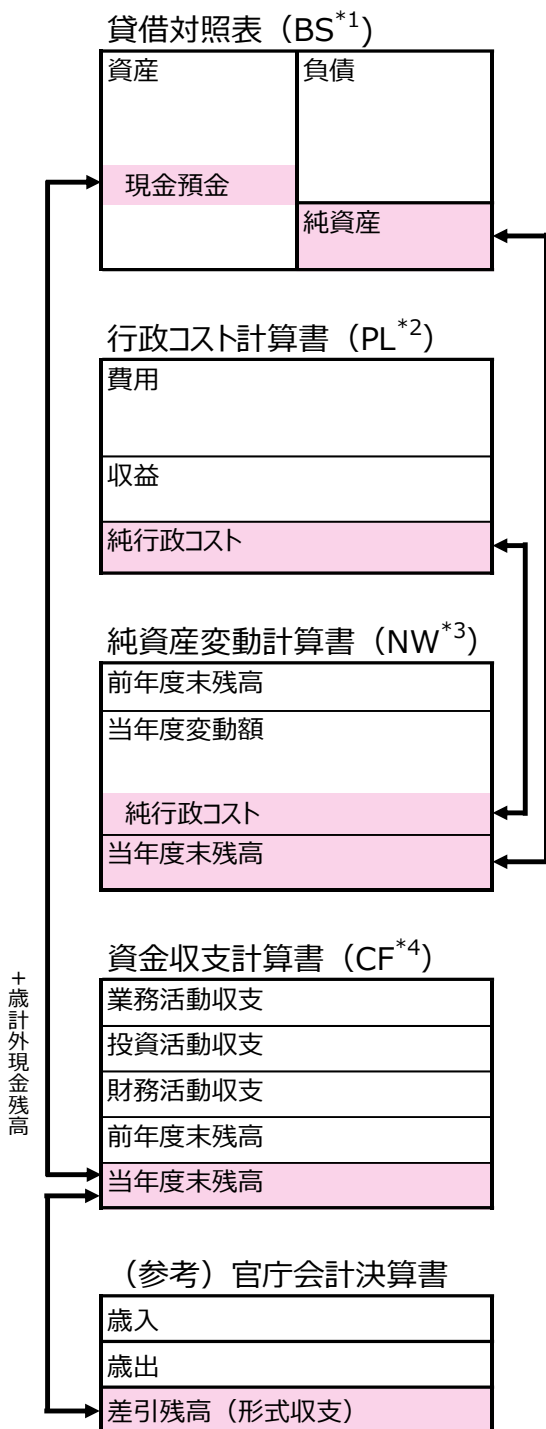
貸借対照表（BS$^{*1}$）

資産

現金預金

負債

純資産

行政コスト計算書（PL$^{*2}$）

費用

収益

純行政コスト

純資産変動計算書（NW$^{*3}$）

前年度末残高

当年度変動額

純行政コスト

当年度末残高

＋歳計外現金残高

資金収支計算書（CF$^{*4}$）

業務活動収支

投資活動収支

財務活動収支

前年度末残高

当年度末残高

（参考）官庁会計決算書

歳入

歳出

差引残高（形式収支）